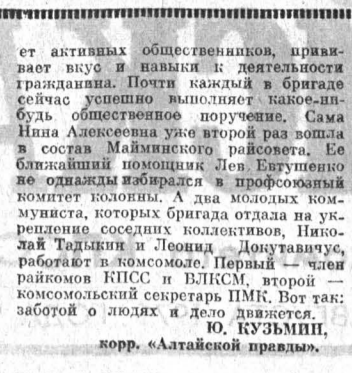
ет активных общественников, прививает вкус и навыки к деятельности гражданина. Почти каждый в бригаде сейчас успешно выполняет какое-нибудь общественное поручение. Сама Нина Алексеевна уже второй раз вошла в состав Майминского райсовета. Ее ближайший помощник Лев Евтушенко не однажды избирался в профсоюзный комитет колонны. А два молодых коммуниста, которых бригада отдала на укрепление соседних коллективов, Николай Тадыкин и Леонид Докутавичус, работают в комсомоле. Первый — член райкомов КПСС и ВЛКСМ, второй — комсомольский секретарь ПМК. Вот так: заботой о людях и дело движется.

Ю. КУЗЬМИН,
корр. «Алтайской правды».